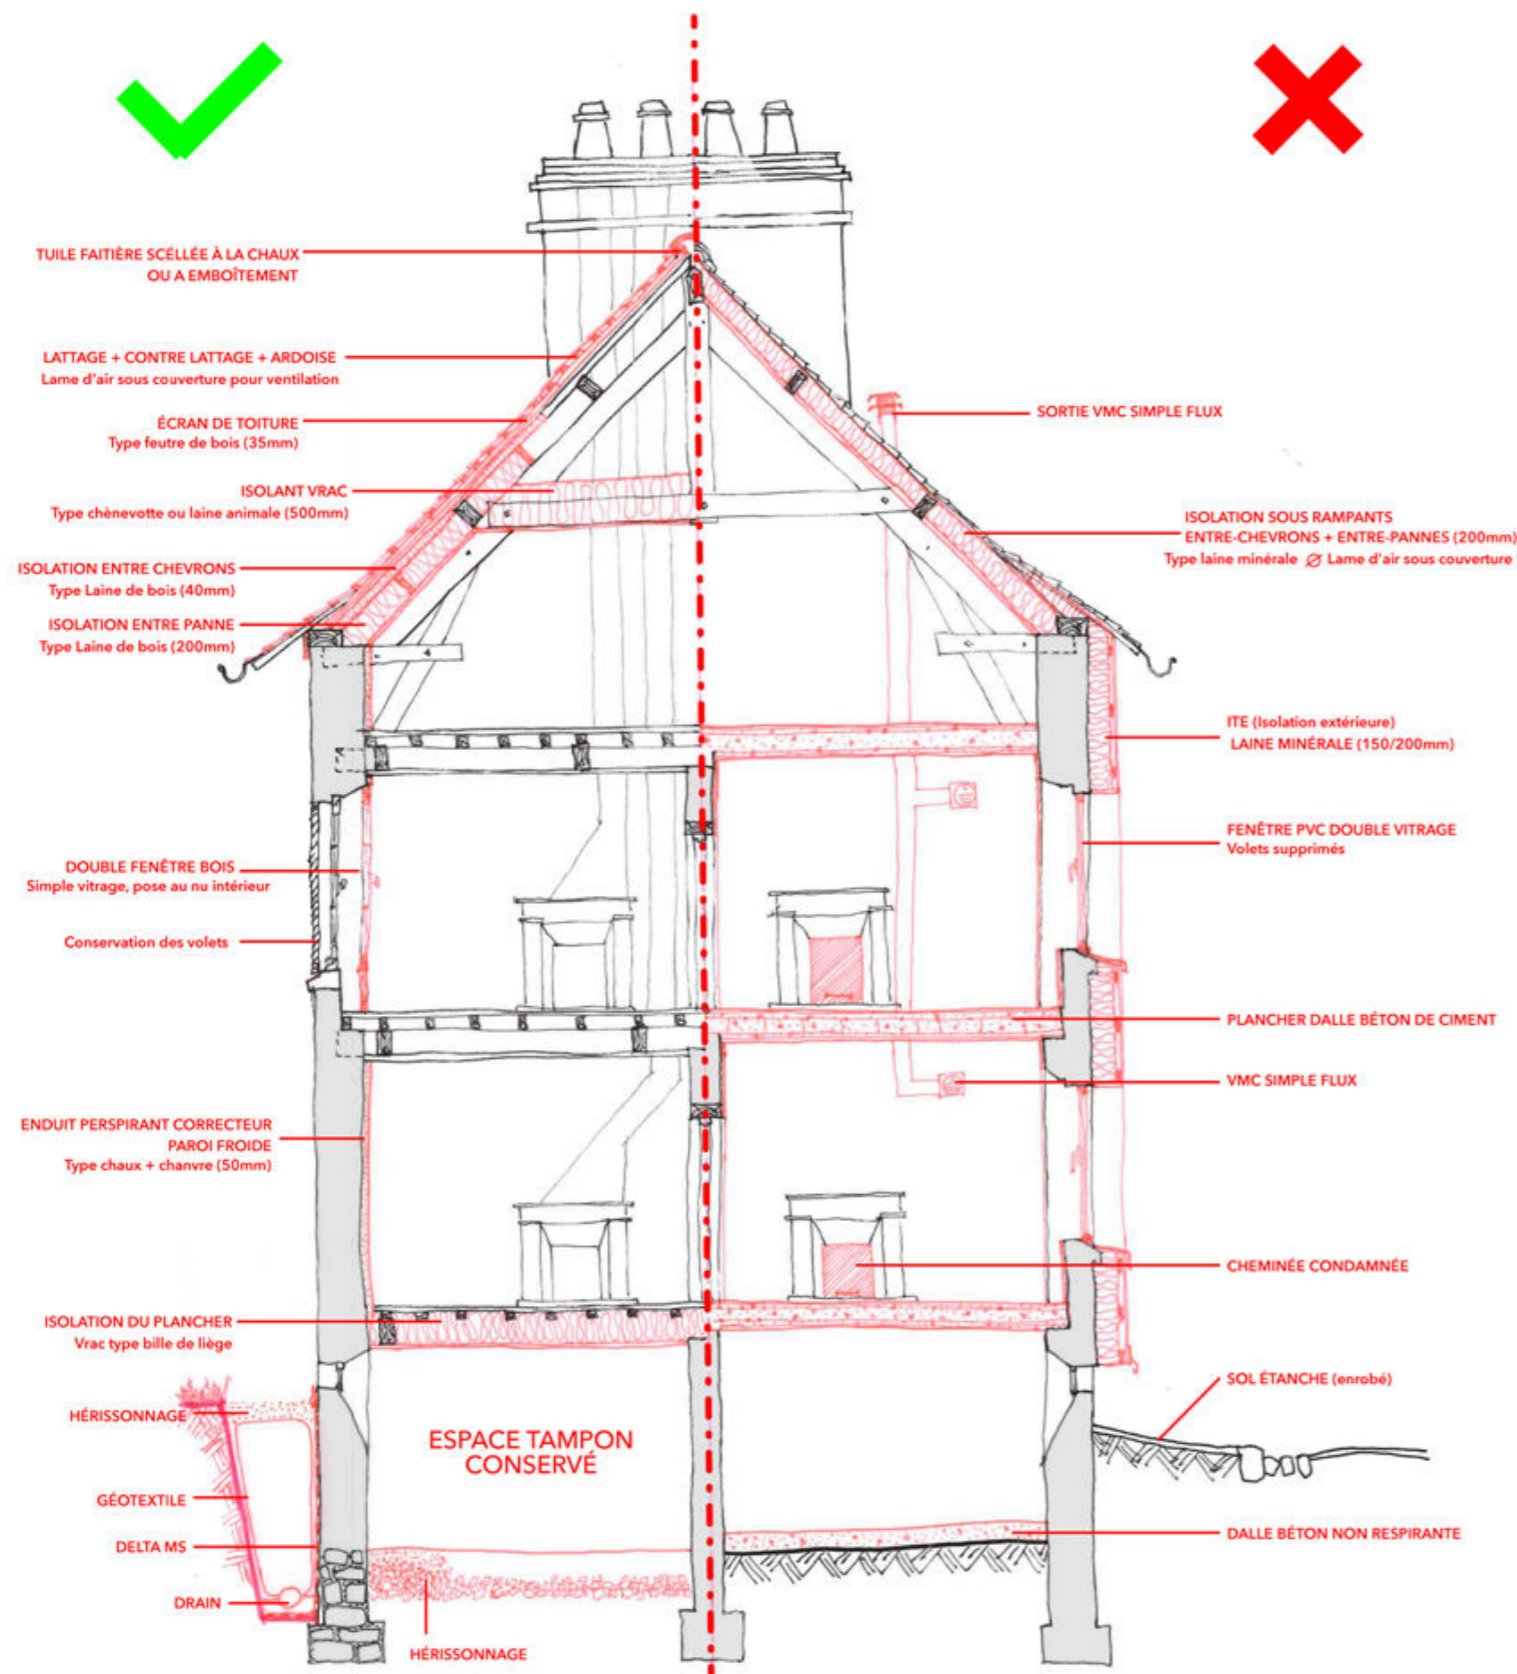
TUILE FAITIÈRE SCÉLLÉE À LA CHAUX
OU A EMBOÎTEMENT

LATTAGE + CONTRE LATTAGE + ARDOISE
Lame d'air sous couverture pour ventilation

ÉCRAN DE TOITURE
Type feutre de bois (35mm)

ISOLANT VRAC
Type chènevotte ou laine animale (500mm)

ISOLATION ENTRE CHEVRONS
Type Laine de bois (40mm)

ISOLATION ENTRE PANNE
Type Laine de bois (200mm)

DOUBLE FENÊTRE BOIS
Simple vitrage, pose au nu intérieur

Conservation des volets

ENDUIT PERSPIRANT CORRECTEUR
PAROI FROIDE
Type chaux + chanvre (50mm)

ISOLATION DU PLANCHER
Vrac type bille de liège

HÉRISSONNAGE

GÉOTEXTILE

DELTA MS

DRAIN

HÉRISSONNAGE

ESPACE TAMPON
CONSERVÉ

SORTIE VMC SIMPLE FLUX

ISOLATION SOUS RAMPANTS
ENTRE-CHEVRONS + ENTRE-PANNES (200mm)
Type laine minérale Ø Lame d'air sous couverture

ITE (Isolation extérieure)
LAINE MINÉRALE (150/200mm)

FENÊTRE PVC DOUBLE VITRAGE
Volets supprimés

PLANCHER DALLE BÉTON DE CIMENT

VMC SIMPLE FLUX

CHEMINÉE CONDAMNÉE

SOL ÉTANCHE (enrobé)

DALLE BÉTON NON RESPIRANTE